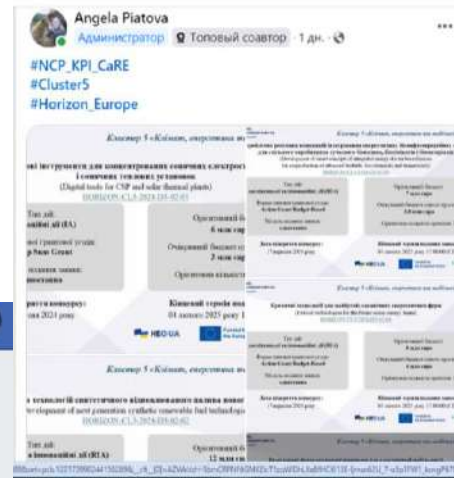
Angela Piatova
Администратор · Топовый соавтор · 1 дн. ·

#NCP_KPI_CaRE
#Cluster5
#Horizon_Europe

Кластер 5 «Клімат, енергетика та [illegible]

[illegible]ві інструменти для концентрування сонячних електрост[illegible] і сонячних теплових установок
(Digital tools for CSP and solar thermal plants)
HORIZON-CL5-2024-D3-02-05

Тип дії: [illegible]ційні дії (IA)

Орієнтовний бюджет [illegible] 6 млн євр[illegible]

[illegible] грантової угоди: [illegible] Sum Grant

Очікуваний бюджет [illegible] 3 млн євр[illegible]

Орієнтовна кількість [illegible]

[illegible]ритя конкурсу: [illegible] 2024 року

Кінцевий термін пода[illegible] 04 лютого 2025 року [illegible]

Кластер 5 «Клімат, енергетика та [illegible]

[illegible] технологій синтетичного відновлюваного палива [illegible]
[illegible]velopment of next generation synthetic renewable fuel technolog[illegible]
HORIZON-CL5-2024-D3-02-02

Тип дії: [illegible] інноваційні дії (RIA)

Орієнтовний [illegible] 12 млн є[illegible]

Кластер 5 «Клімат, енергетика та мобільність»

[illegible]

Тип дії: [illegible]

Орієнтовний бюджет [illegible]

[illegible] Lump Sum Grant

Кінцевий термін подання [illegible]

Кластер 5 «Клімат, енергетика та мобільність»

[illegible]

Тип дії: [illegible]

Орієнтовний бюджет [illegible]

Кінцевий термін подання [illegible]